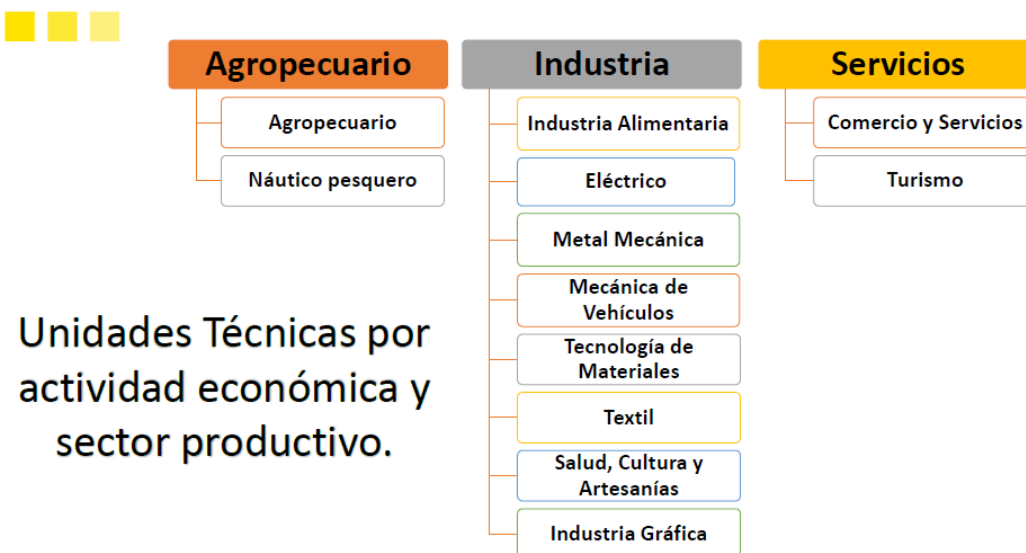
Agropecuario

Agropecuario

Náutico pesquero

Industria

Industria Alimentaria

Eléctrico

Metal Mecánica

Mecánica de Vehículos

Tecnología de Materiales

Textil

Salud, Cultura y Artesanías

Industria Gráfica

Servicios

Comercio y Servicios

Turismo

Unidades Técnicas por actividad económica y sector productivo.